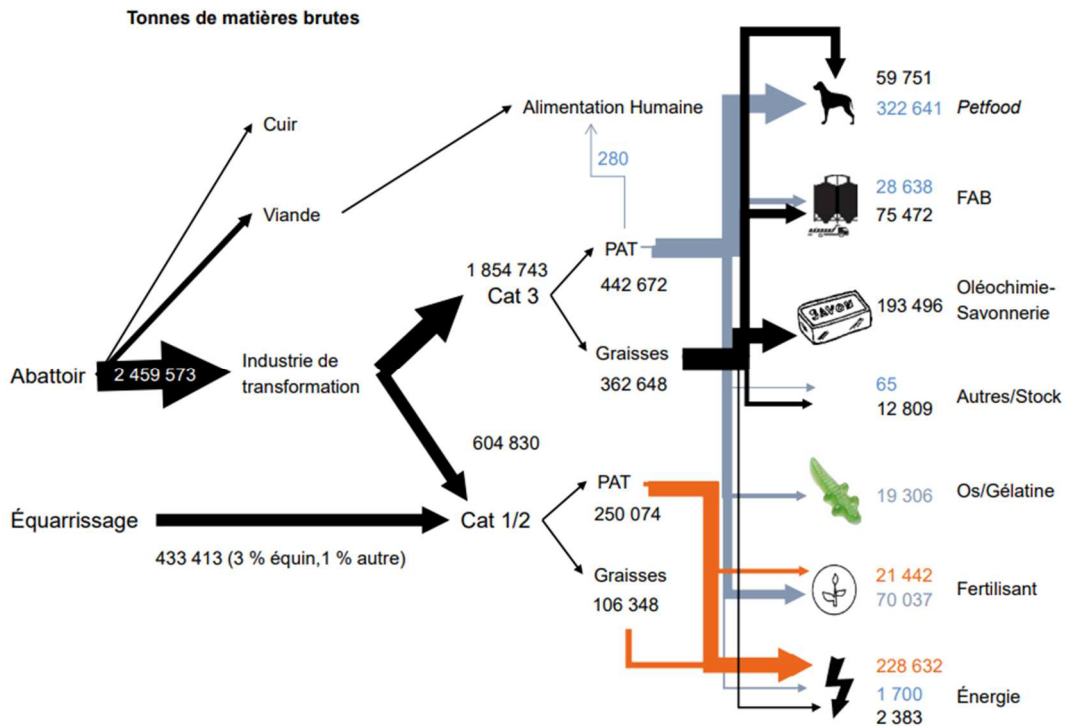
Tonnes de matières brutes

Cuir

Viande

Alimentation Humaine

280

Abattoir 2 459 573

Industrie de transformation

1 854 743
Cat 3

604 830

PAT
442 672

Graisses
362 648

Équarrissage

433 413 (3 % équin,1 % autre)

Cat 1/2

PAT
250 074

Graisses
106 348

SAVON

59 751
322 641 Petfood

28 638
75 472 FAB

193 496 Oléochimie-Savonnerie

65
12 809 Autres/Stock

19 306 Os/Gélatine

21 442
70 037 Fertilisant

228 632
1 700
2 383 Énergie